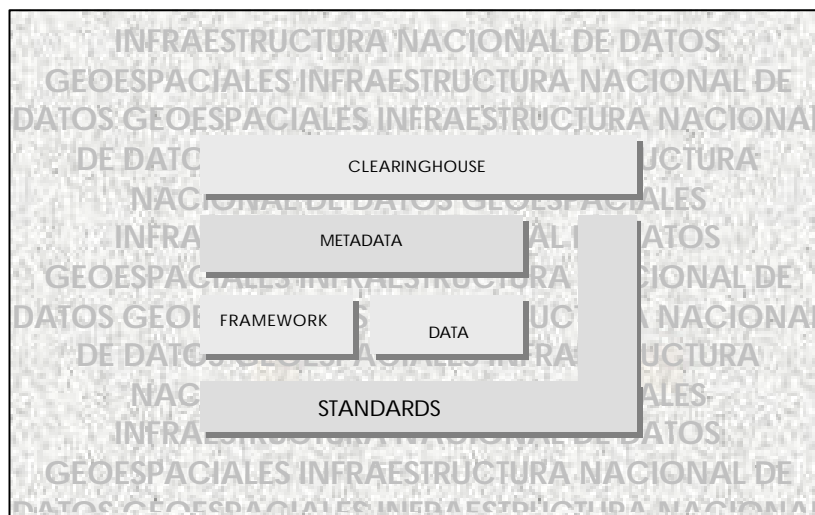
INFRAESTRUCTURA NACIONAL DE DATOS GEOESPACIALES INFRAESTRUCTURA NACIONAL DE DATOS GEOESPACIALES INFRAESTRUCTURA NACIONAL DE DATO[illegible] UCTURA NAC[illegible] ALES INFRA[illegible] ATOS GEOESP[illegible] IONAL DE DATOS GEO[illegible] NACIONAL DE DAT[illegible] UCTURA NAC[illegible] ALES INFRA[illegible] DATOS GEOESPACIALES INFRAESTRUCTURA NACIONAL DE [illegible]

CLEARINGHOUSE

METADATA

FRAMEWORK

DATA

STANDARDS